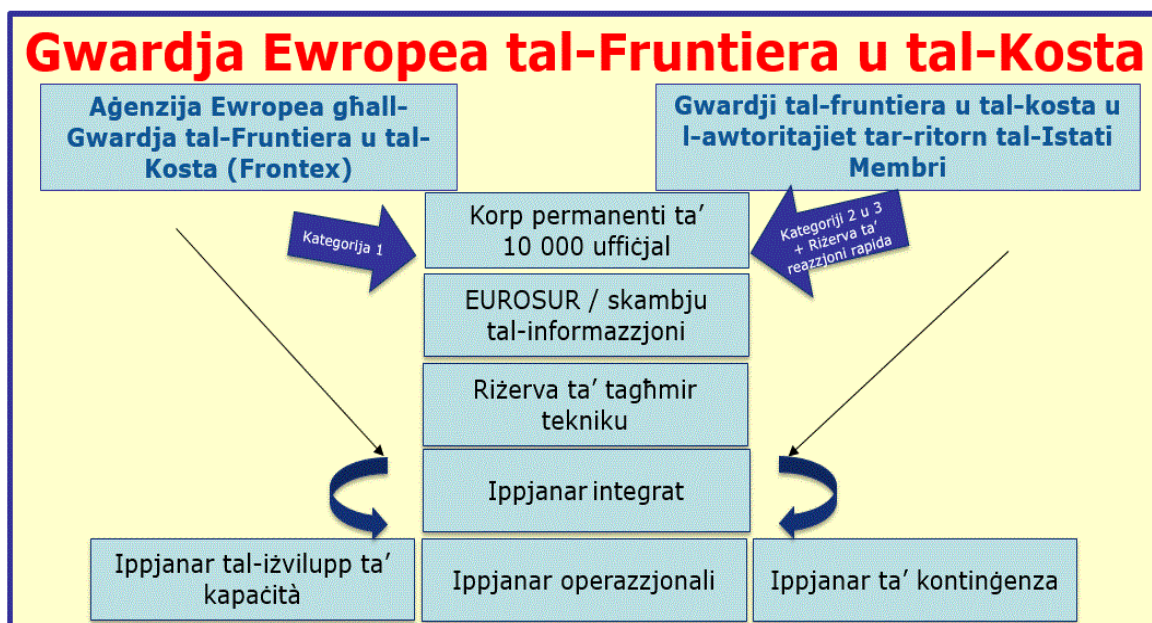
Gwardja Ewropea tal-Fruntiera u tal-Kosta

Aġenzija Ewropea għall-Gwardja tal-Fruntiera u tal-Kosta (Frontex)

Gwardji tal-fruntiera u tal-kosta u l-awtoritajiet tar-ritorn tal-Istati Membri

Kategorija 1

Korp permanenti ta' 10 000 uffiċjal

Kategoriji 2 u 3 + Riżerva ta' reazzjoni rapida

EUROSUR / skambju tal-informazzjoni

Riżerva ta' tagħmir tekniku

Ippjanar integrat

Ippjanar tal-iżvilupp ta' kapaċità

Ippjanar operazzjonali

Ippjanar ta' kontinġenza